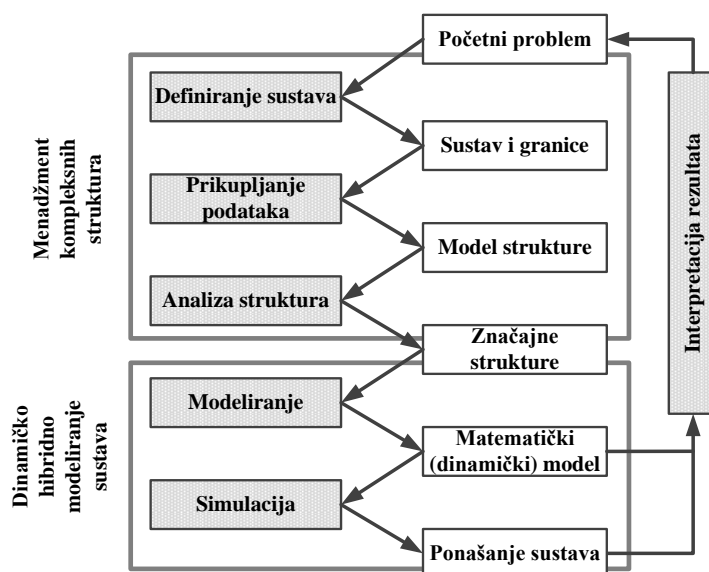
Menadžment kompleksnih struktura

Dinamičko hibridno modeliranje sustava

Početni problem

Definiranje sustava

Sustav i granice

Prikupljanje podataka

Model strukture

Analiza struktura

Značajne strukture

Modeliranje

Matematički (dinamički) model

Simulacija

Ponašanje sustava

Interpretacija rezultata